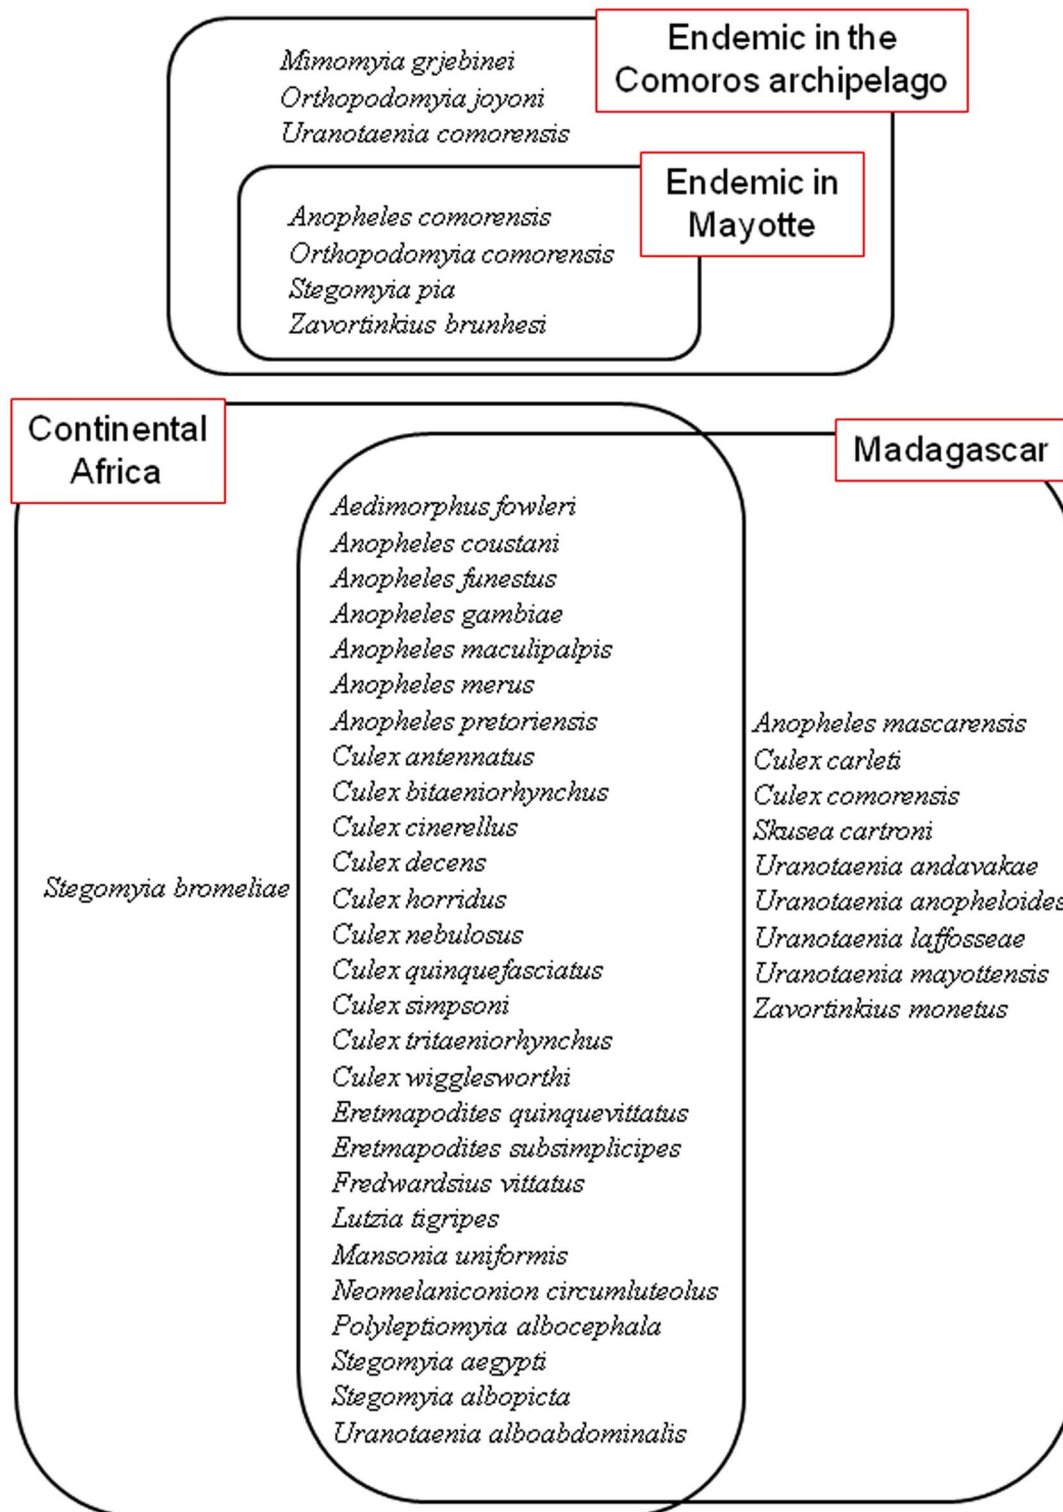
Endemic in the Comoros archipelago

Mimomyia grjebinei
Orthopodomyia joyoni
Uranotaenia comorensis

Endemic in Mayotte

Anopheles comorensis
Orthopodomyia comorensis
Stegomyia pia
Zavortinkius brunhesi

Continental Africa

Madagascar

Stegomyia bromeliae

Aedimorphus fowleri
Anopheles coustani
Anopheles funestus
Anopheles gambiae
Anopheles maculipalpis
Anopheles merus
Anopheles pretoriensis
Culex antennatus
Culex bitaeniorhynchus
Culex cinerellus
Culex decens
Culex horridus
Culex nebulosus
Culex quinquefasciatus
Culex simpsoni
Culex tritaeniorhynchus
Culex wigglesworthi
Eretmapodites quinquevittatus
Eretmapodites subsimplicipes
Fredwardsius vittatus
Lutzia tigripes
Mansonia uniformis
Neomelaniconion circumluteolus
Polyleptiomyia albocephala
Stegomyia aegypti
Stegomyia albopicta
Uranotaenia alboabdominalis

Anopheles mascarensis
Culex carleti
Culex comorensis
Skusea cartroni
Uranotaenia andavakae
Uranotaenia anopheloides
Uranotaenia laffosseae
Uranotaenia mayottensis
Zavortinkius monetus